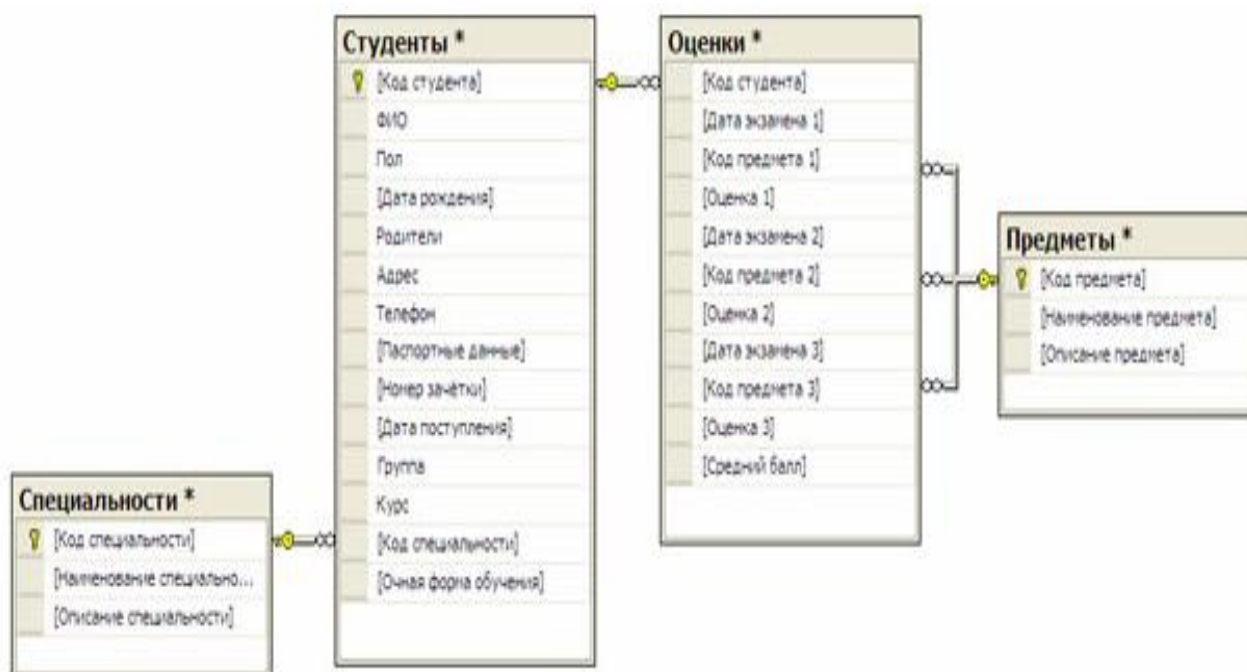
Студенты *
[Код студента]
ФИО
Пол
[Дата рождения]
Родители
Адрес
Телефон
[Паспортные данные]
[Номер зачётки]
[Дата поступления]
Группа
Курс
[Код специальности]
[Очная форма обучения]

Оценки *
[Код студента]
[Дата экзамена 1]
[Код предмета 1]
[Оценка 1]
[Дата экзамена 2]
[Код предмета 2]
[Оценка 2]
[Дата экзамена 3]
[Код предмета 3]
[Оценка 3]
[Средний балл]

Предметы *
[Код предмета]
[Наименование предмета]
[Описание предмета]

Специальности *
[Код специальности]
[Наименование специально...
[Описание специальности]